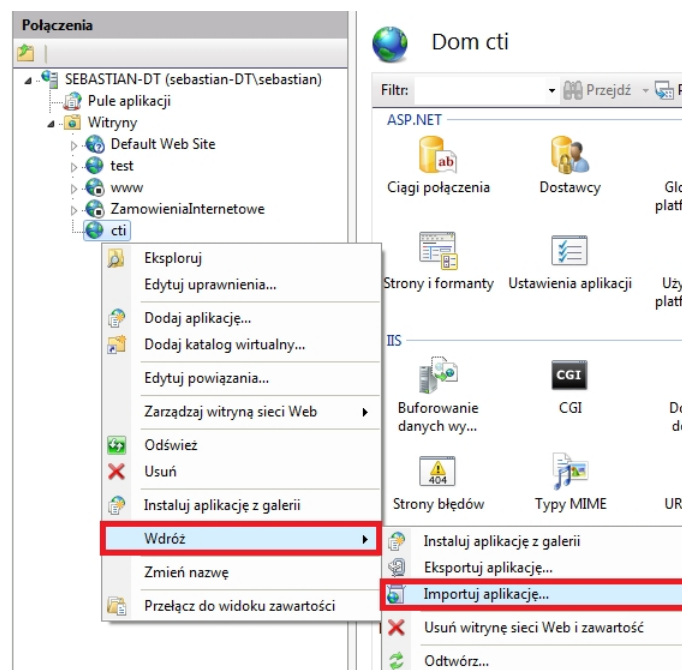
Połączenia

SEBASTIAN-DT (sebastian-DT\sebastian)
Pule aplikacji
Witryny
Default Web Site
test
www
ZamowieniaInternetowe
cti

Eksploruj
Edytuj uprawnienia...
Dodaj aplikację...
Dodaj katalog wirtualny...
Edytuj powiązania...
Zarządzaj witryną sieci Web
Odśwież
Usuń
Instaluj aplikację z galerii
Wdróż
Zmień nazwę
Przełącz do widoku zawartości

Instaluj aplikację z galerii
Eksportuj aplikację...
Importuj aplikację...
Usuń witrynę sieci Web i zawartość
Odtwórz...

Dom cti

Filtr:
Przejdź

ASP.NET
Ciągi połączenia
Dostawcy
Glo platf
Strony i formanty
Ustawienia aplikacji
Uży platf

IIS
Buforowanie danych wy...
CGI
CGI
Do d
404
Strony błędów
Typy MIME
UR